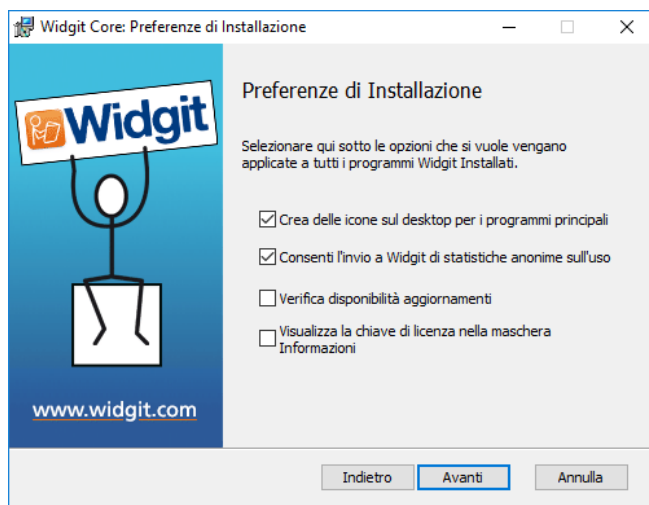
Widgit Core: Preferenze di Installazione

Widgit

www.widgit.com

Preferenze di Installazione

Selezionare qui sotto le opzioni che si vuole vengano applicate a tutti i programmi Widgit Installati.

Crea delle icone sul desktop per i programmi principali

Consenti l'invio a Widgit di statistiche anonime sull'uso

Verifica disponibilità aggiornamenti

Visualizza la chiave di licenza nella maschera Informazioni

Indietro Avanti Annulla